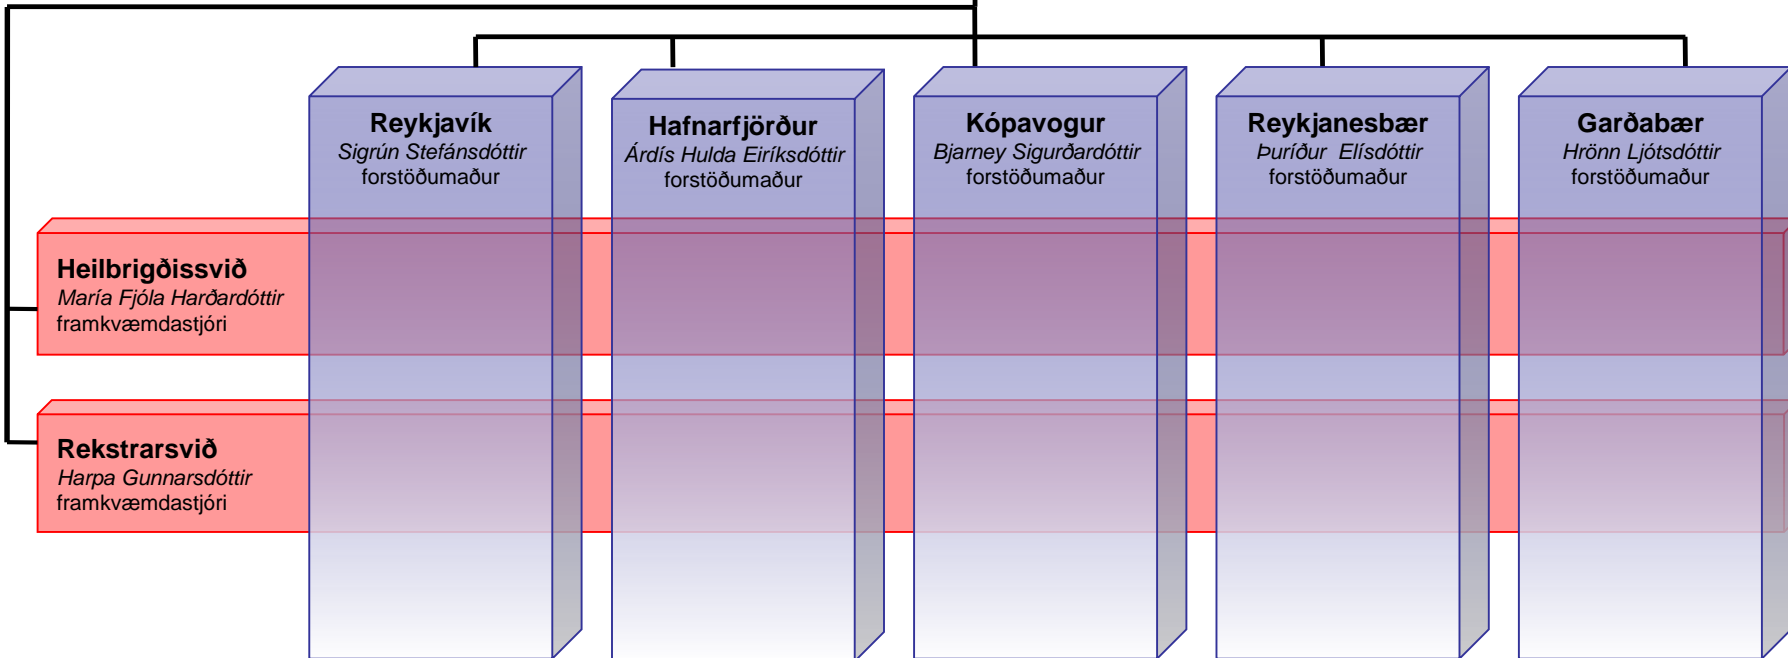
Reykjavík
Sigrún Stefánsdóttir
forstöðumaður

Hafnarfjörður
Árdís Hulda Eiríksdóttir
forstöðumaður

Kópavogur
Bjarney Sigurðardóttir
forstöðumaður

Reykjanesbær
Þuríður Elísdóttir
forstöðumaður

Garðabær
Hrönn Ljótsdóttir
forstöðumaður

Heilbrigðissvið
María Fjóla Harðardóttir
framkvæmdastjóri

Rekstrarsvið
Harpa Gunnarsdóttir
framkvæmdastjóri